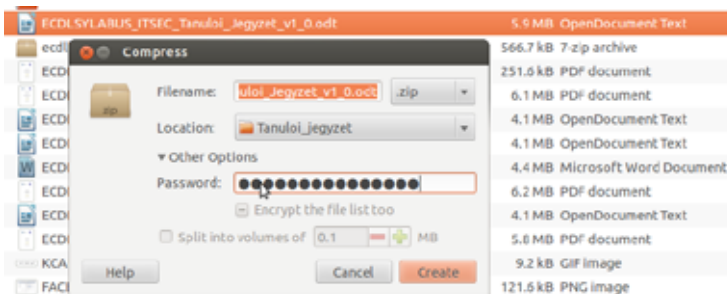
ECDLSYLABUS_ITSEC_Tanuloi_Jegyzet_v1_0.odt 5.9 MB OpenDocument Text
ecdl 566.7 kB 7-zip archive
ECD 251.6 kB PDF document
ECD 6.1 MB PDF document
ECD 4.1 MB OpenDocument Text
ECD 4.1 MB OpenDocument Text
ECD 4.4 MB Microsoft Word Document
ECD 6.2 MB PDF document
ECD 4.1 MB OpenDocument Text
ECD 5.8 MB PDF document
KCA 9.2 kB GIF image
FACE 121.6 kB PNG image

Compress

zip

Filename: uloi_Jegyzet_v1_0.odt .zip

Location: Tanuloi_jegyzet

▾ Other Options

Password: ●●●●●●●●●●●●●●●●

Encrypt the file list too

Split into volumes of 0.1 MB

Help

Cancel

Create